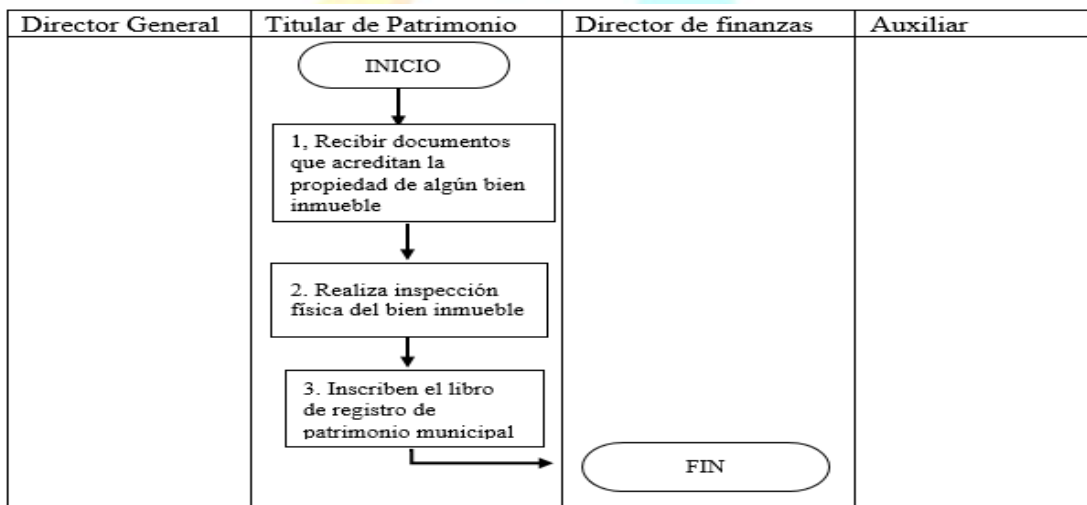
| Director General | Titular de Patrimonio | Director de finanzas | Auxiliar |
|---|---|---|---|

INICIO

1, Recibir documentos que acreditan la propiedad de algún bien inmueble

2. Realiza inspección física del bien inmueble

3. Inscriben el libro de registro de patrimonio municipal

FIN